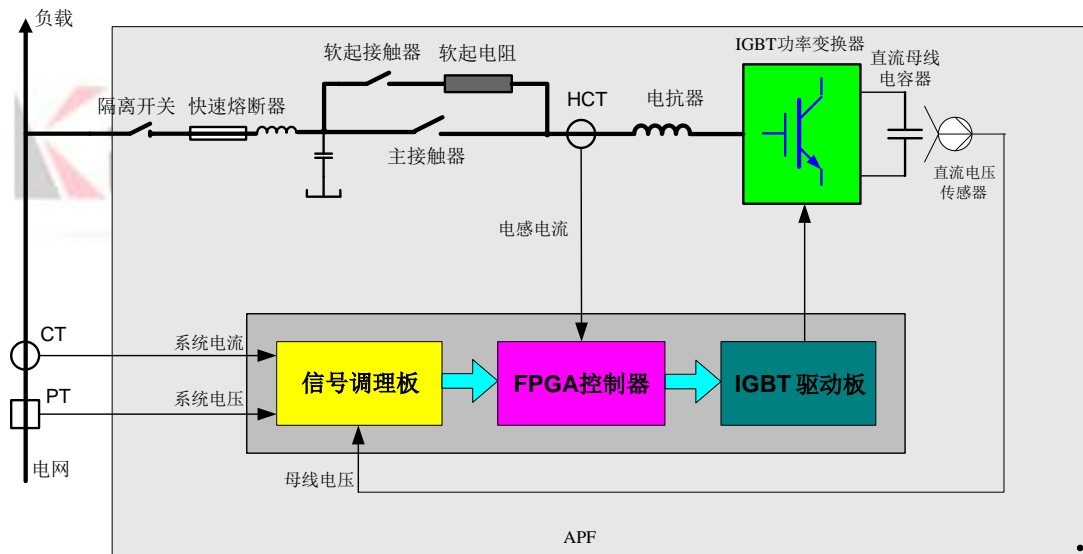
负载

软起接触器　软起电阻

IGBT功率变换器

直流母线电容器

隔离开关　快速熔断器

HCT　电抗器

主接触器

直流电压传感器

电感电流

CT

系统电流

PT

系统电压

信号调理板

FPGA控制器

IGBT 驱动板

电网

母线电压

APF